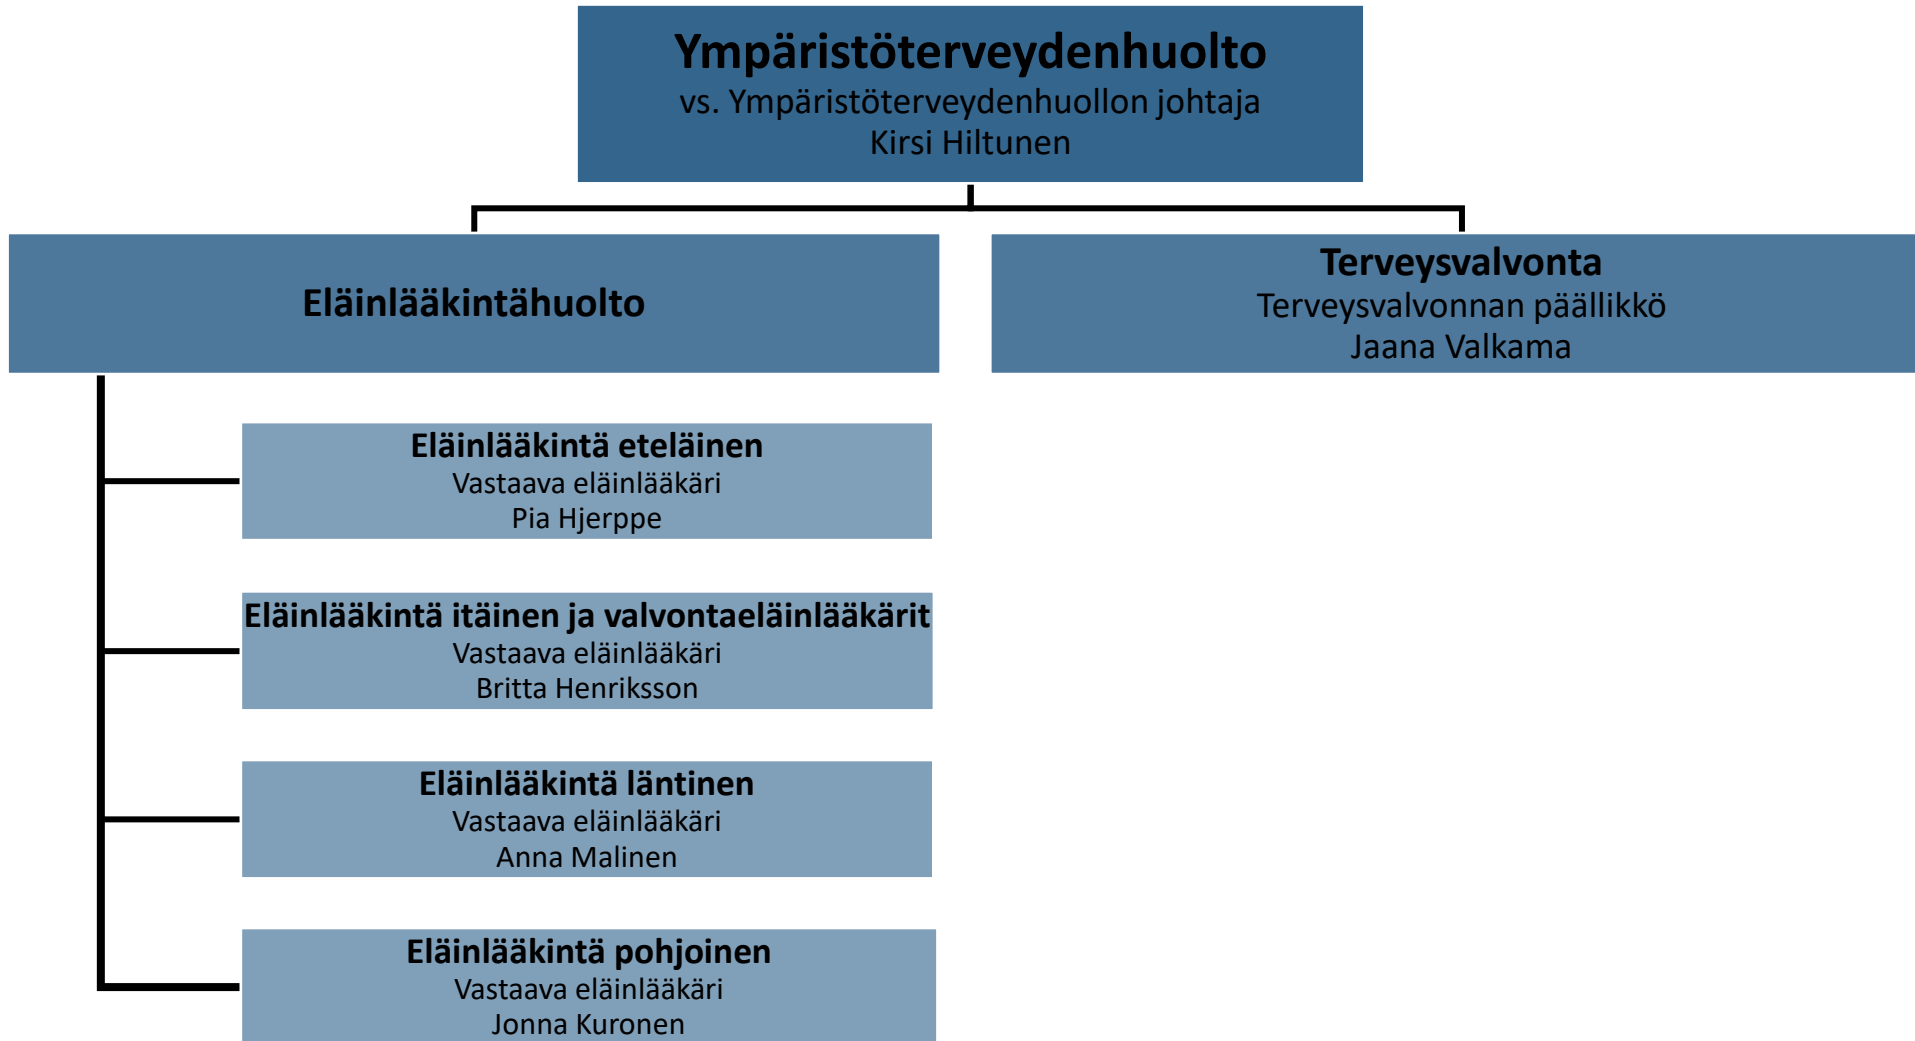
Ympäristöterveydenhuolto
vs. Ympäristöterveydenhuollon johtaja
Kirsi Hiltunen

Eläinlääkintähuolto

Terveysvalvonta
Terveysvalvonnan päällikkö
Jaana Valkama

Eläinlääkintä eteläinen
Vastaava eläinlääkäri
Pia Hjerppe

Eläinlääkintä itäinen ja valvontaeläinlääkärit
Vastaava eläinlääkäri
Britta Henriksson

Eläinlääkintä läntinen
Vastaava eläinlääkäri
Anna Malinen

Eläinlääkintä pohjoinen
Vastaava eläinlääkäri
Jonna Kuronen